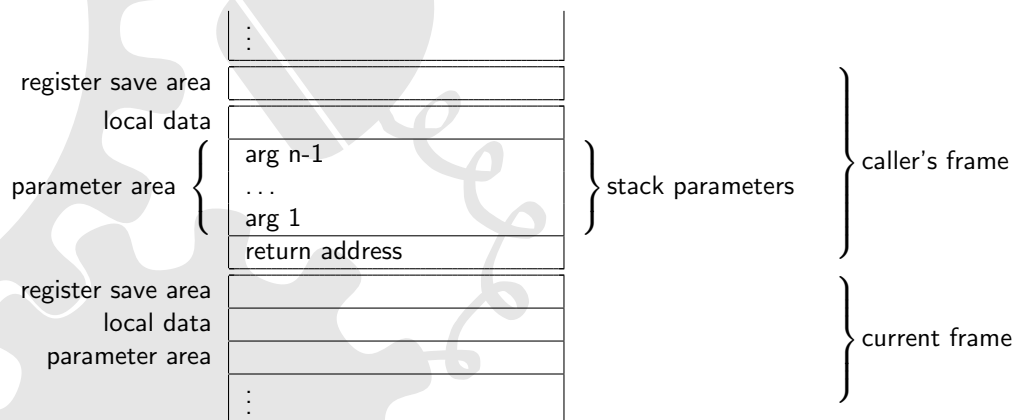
$\vdots$

register save area

local data

parameter area

arg n-1

...

arg 1

return address

stack parameters

caller's frame

register save area

local data

parameter area

$\vdots$

current frame